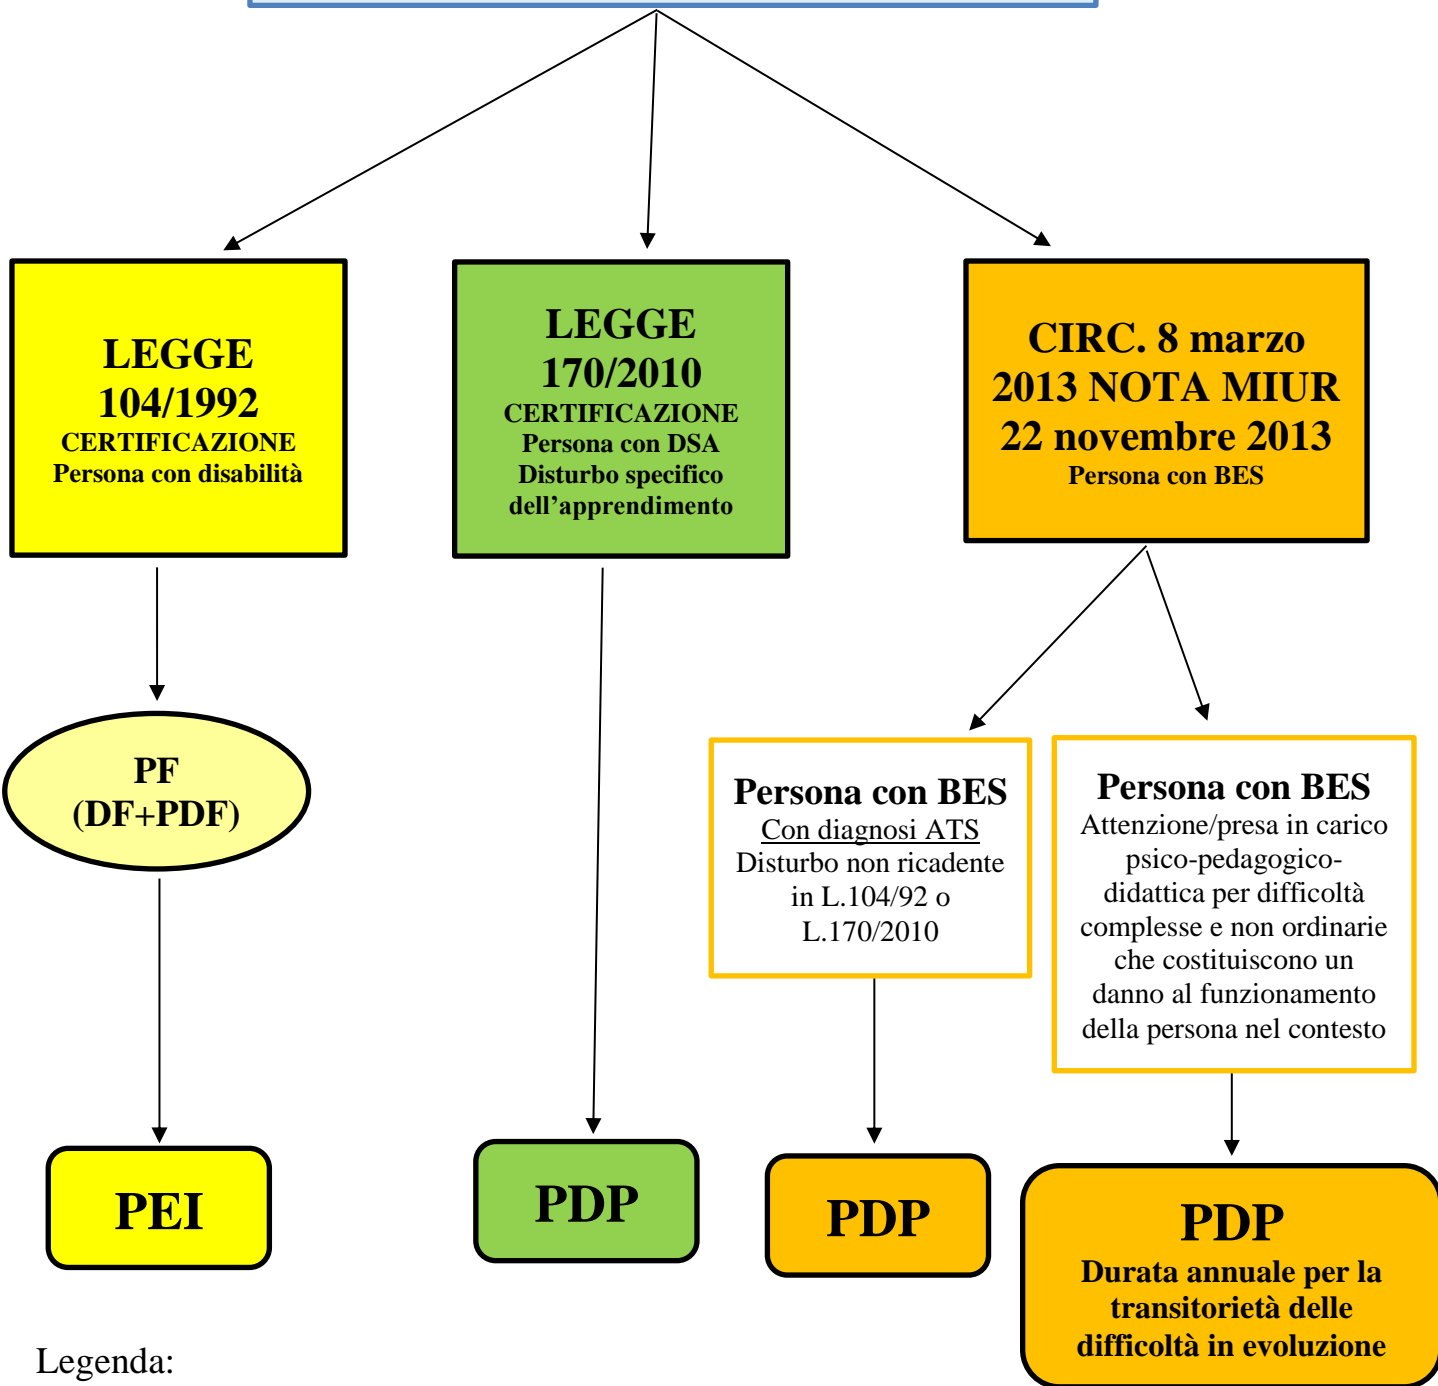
LEGGE 104/1992
CERTIFICAZIONE
Persona con disabilità

LEGGE 170/2010
CERTIFICAZIONE
Persona con DSA
Disturbo specifico dell'apprendimento

CIRC. 8 marzo 2013 NOTA MIUR 22 novembre 2013
Persona con BES

PF
(DF+PDF)

Persona con BES
Con diagnosi ATS
Disturbo non ricadente in L.104/92 o L.170/2010

Persona con BES
Attenzione/presa in carico psico-pedagogico-didattica per difficoltà complesse e non ordinarie che costituiscono un danno al funzionamento della persona nel contesto

PEI

PDP

PDP

PDP
Durata annuale per la transitorietà delle difficoltà in evoluzione

Legenda: